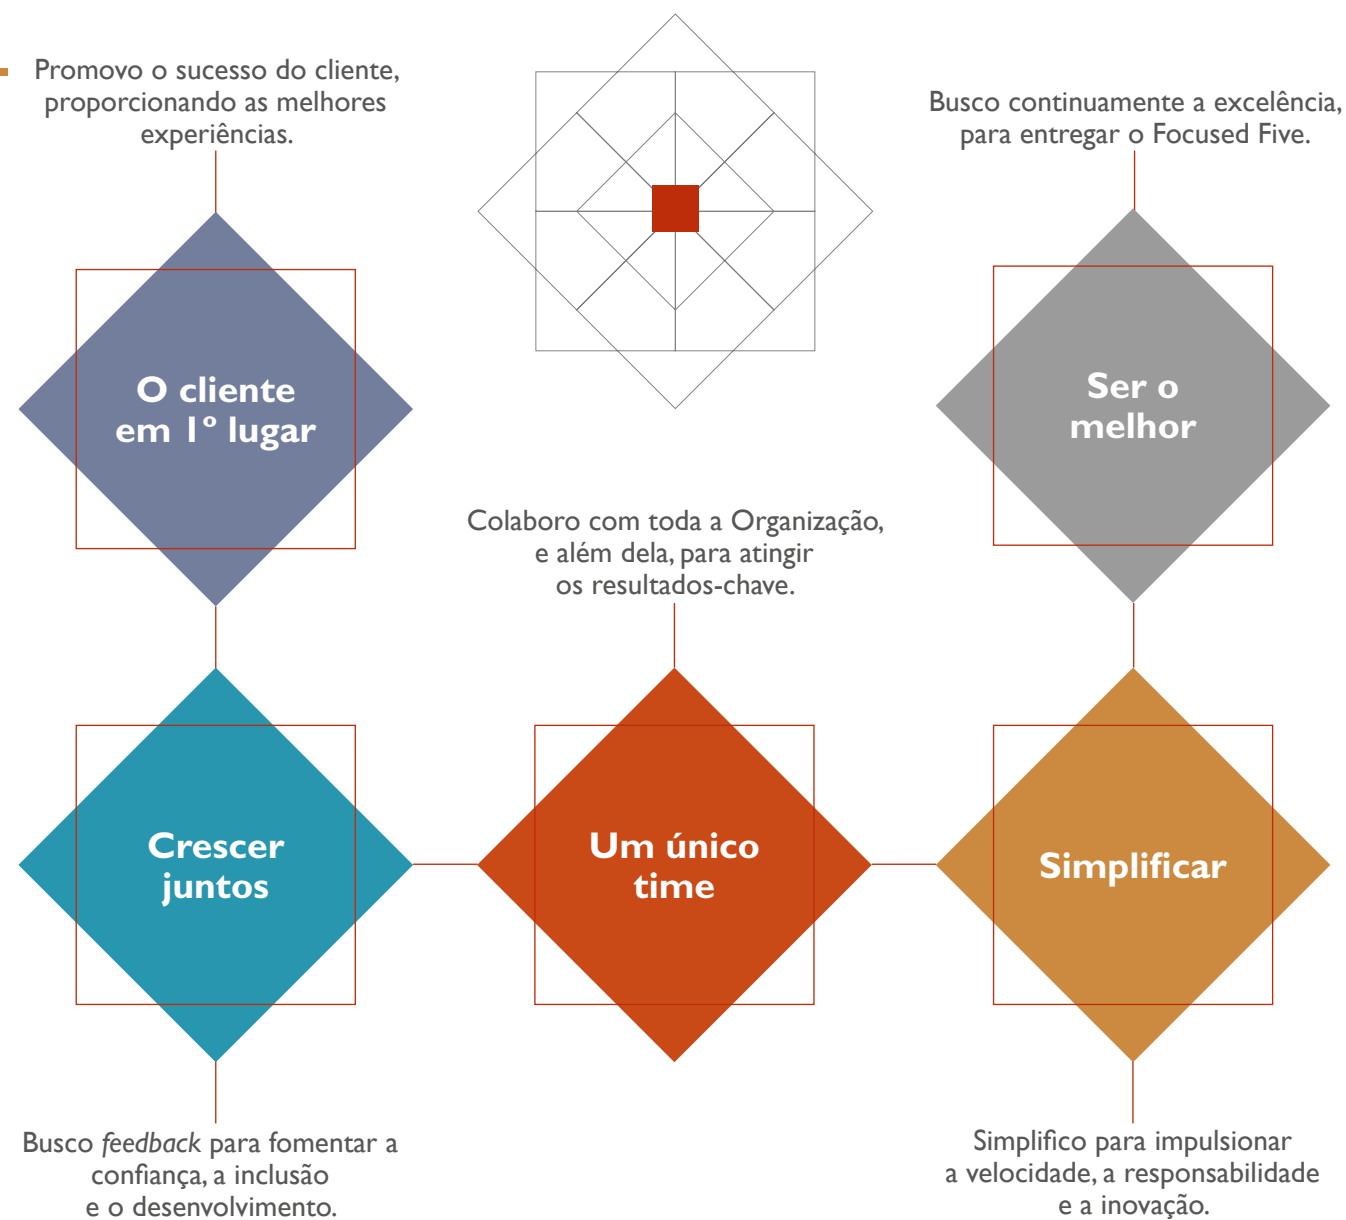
Promovo o sucesso do cliente, proporcionando as melhores experiências.

Busco continuamente a excelência, para entregar o Focused Five.

O cliente em 1º lugar

Ser o melhor

Colaboro com toda a Organização, e além dela, para atingir os resultados-chave.

Crescer juntos

Um único time

Simplificar

Busco *feedback* para fomentar a confiança, a inclusão e o desenvolvimento.

Simplifico para impulsionar a velocidade, a responsabilidade e a inovação.